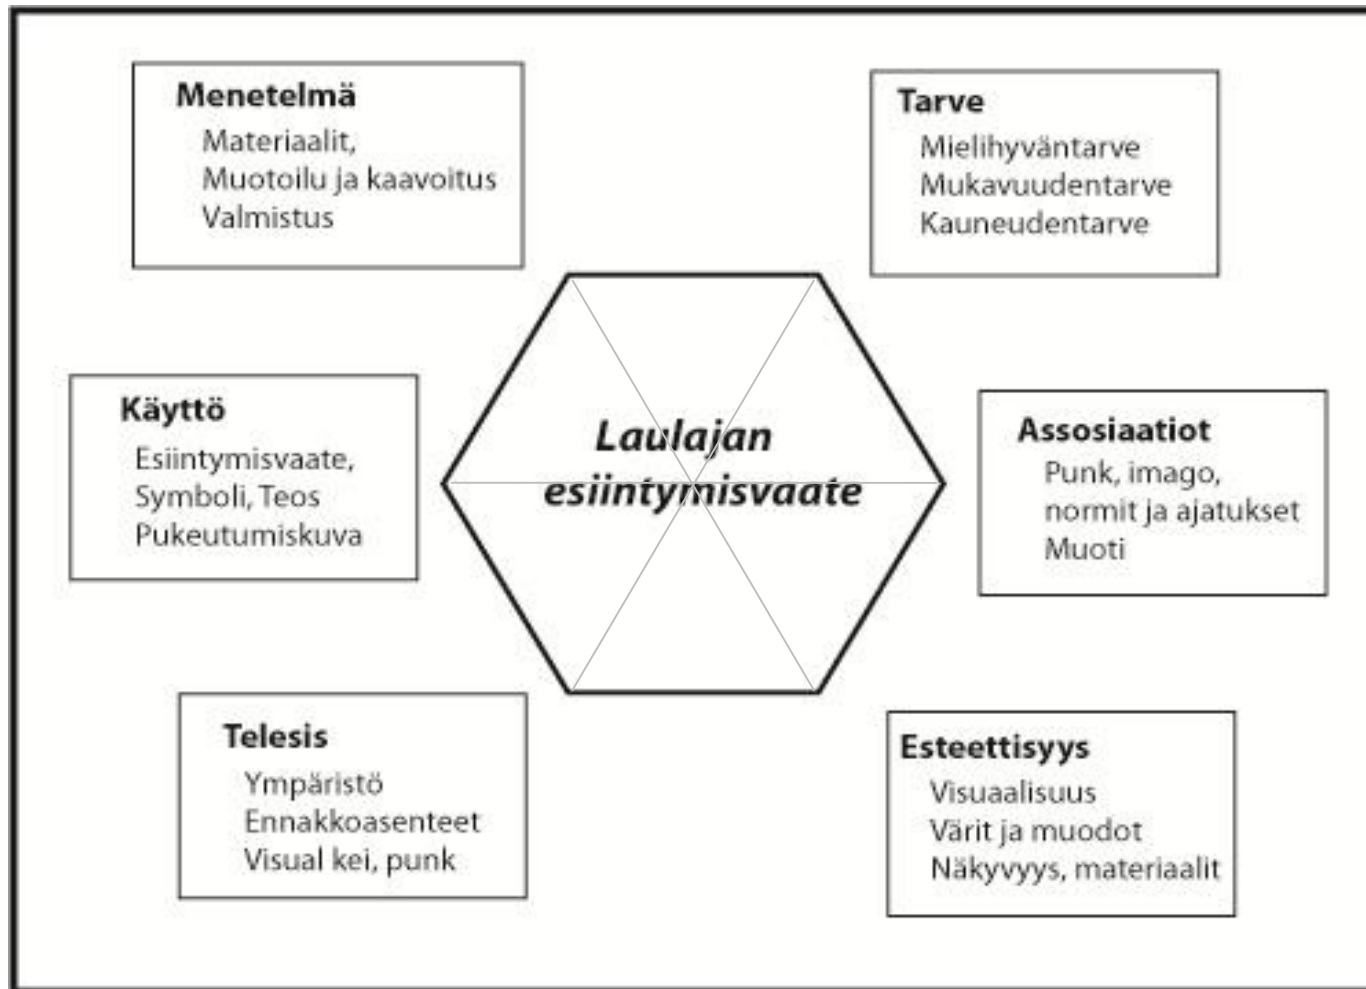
Menetelmä
Materiaalit,
Muotoilu ja kaavoitus
Valmistus

Tarve
Mielihyväntarve
Mukavuudentarve
Kauneudentarve

Käyttö
Esiintymisvaate,
Symboli, Teos
Pukeutumiskuva

Laulajan esiintymisvaate

Assosiaatiot
Punk, imago,
normit ja ajatukset
Muoti

Telesis
Ympäristö
Ennakkoasenteet
Visual kei, punk

Esteettisyys
Visuaalisuus
Värit ja muodot
Näkyvyys, materiaalit